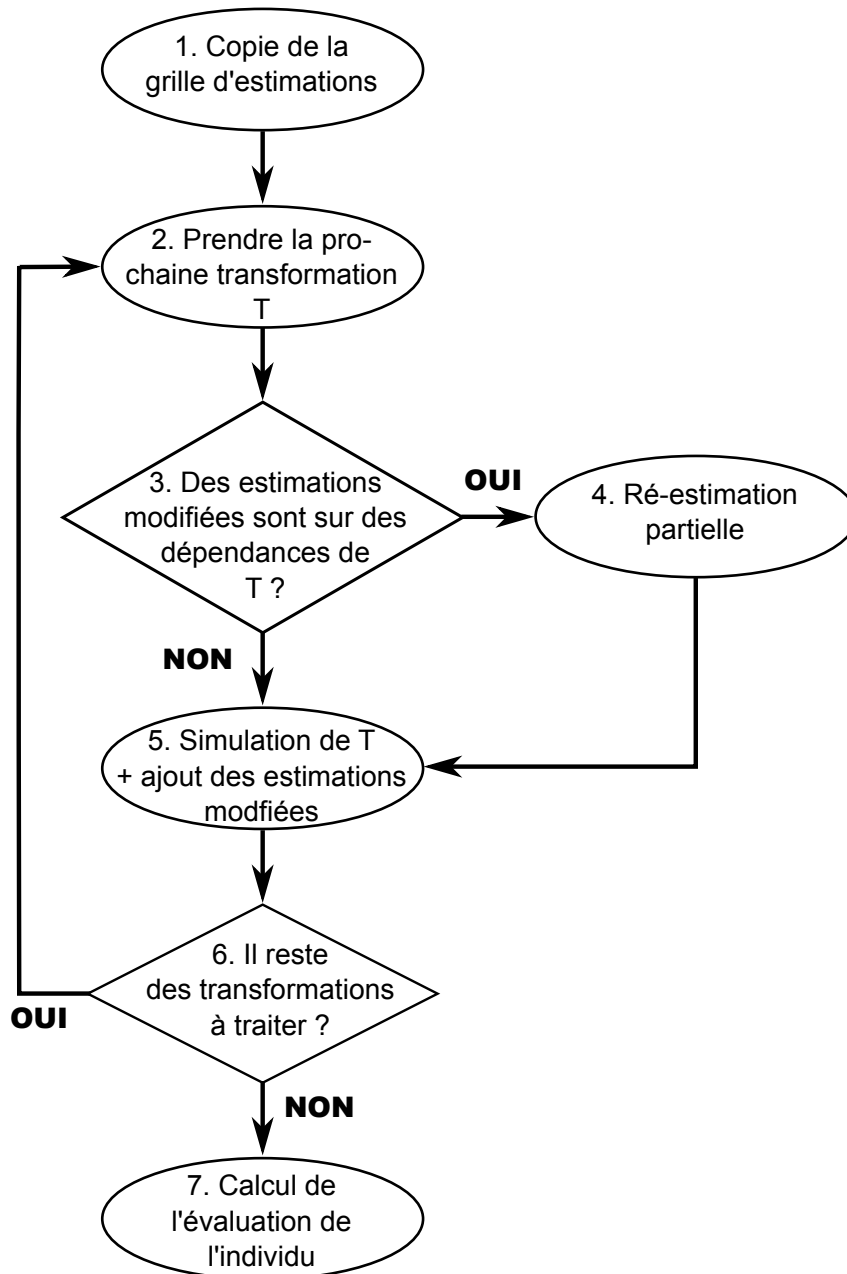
1. Copie de la grille d'estimations

2. Prendre la prochaine transformation T

3. Des estimations modifiées sont sur des dépendances de T ?

OUI

4. Ré-estimation partielle

NON

5. Simulation de T + ajout des estimations modfiées

6. Il reste des transformations à traiter ?

OUI

NON

7. Calcul de l'évaluation de l'individu